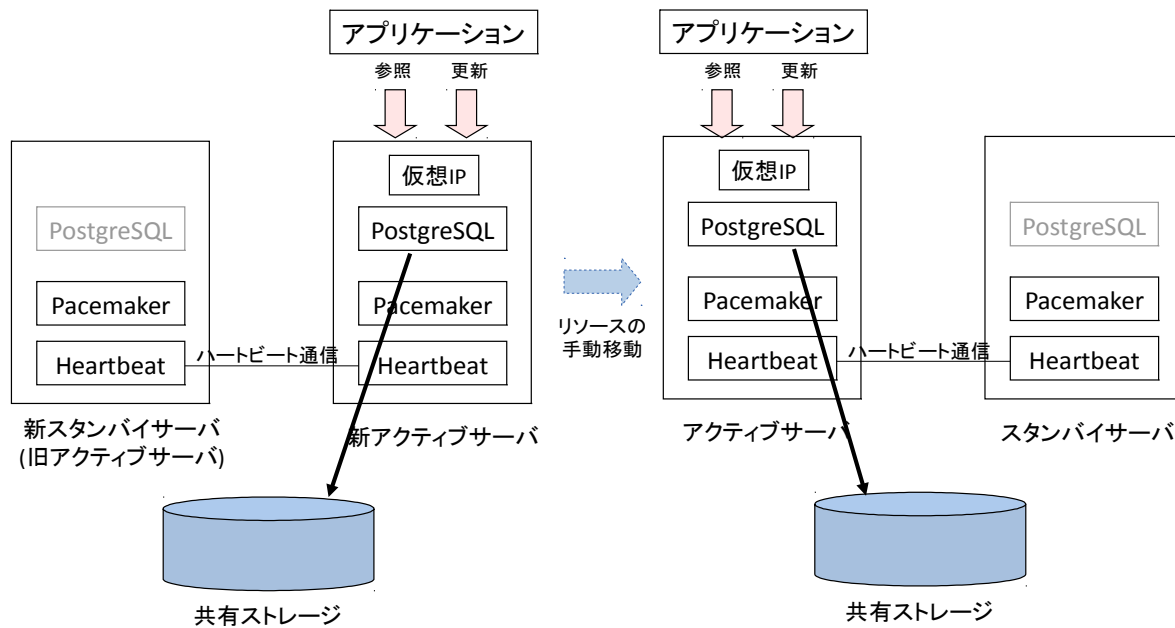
アプリケーション

参照 更新

PostgreSQL

Pacemaker

Heartbeat

新スタンバイサーバ
(旧アクティブサーバ)

ハートビート通信

仮想IP

PostgreSQL

Pacemaker

Heartbeat

新アクティブサーバ

共有ストレージ

リソースの
手動移動

アプリケーション

参照 更新

仮想IP

PostgreSQL

Pacemaker

Heartbeat

アクティブサーバ

ハートビート通信

PostgreSQL

Pacemaker

Heartbeat

スタンバイサーバ

共有ストレージ